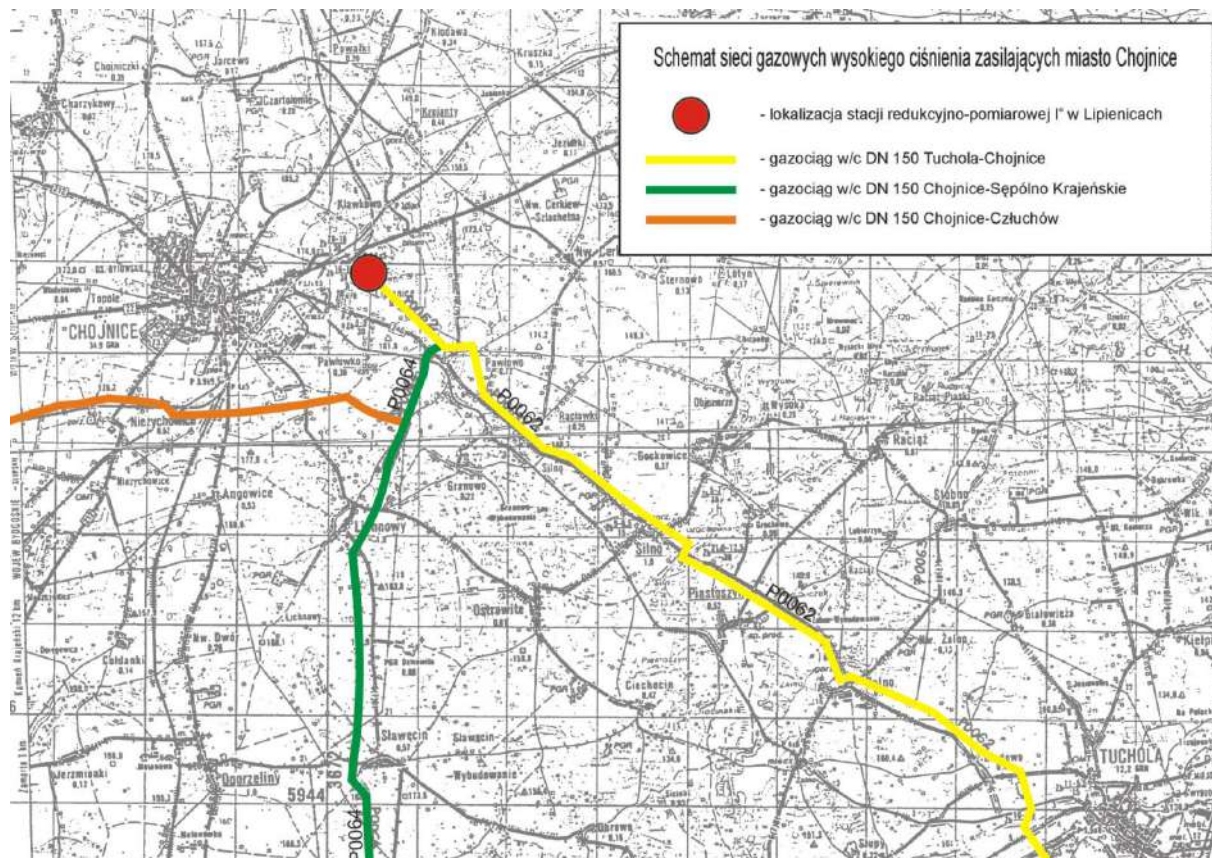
Schemat sieci gazowych wysokiego ciśnienia zasilających miasto Chojnice

- lokalizacja stacji redukcyjno-pomiarowej I° w Lipienicach

- gazociąg w/c DN 150 Tuchola-Chojnice

- gazociąg w/c DN 150 Chojnice-Sępólno Krajeńskie

- gazociąg w/c DN 150 Chojnice-Człuchów

Choiniczki
Jarcewo
Pawłówko
Charzykowy
Klawkowo
Krojanty
CHOJNICE
Topole
Pawłowo
Nieżychowice
Angowice
Lichnowy
Granowo
Racławki
Silno
Gockowice
Ostrowite
Nw. Dwór
Cołdanki
Sławęcin
Doorzeliny
Jerzmiaki
Ciechocin
Piastoszyn
Raciąż
Stobno
Sternowo
Lotyń
Kiełpin
TUCHOLA
Białowieża
Mr. Żalno
5944
P0064
P0062
P0064
P0062
P0064